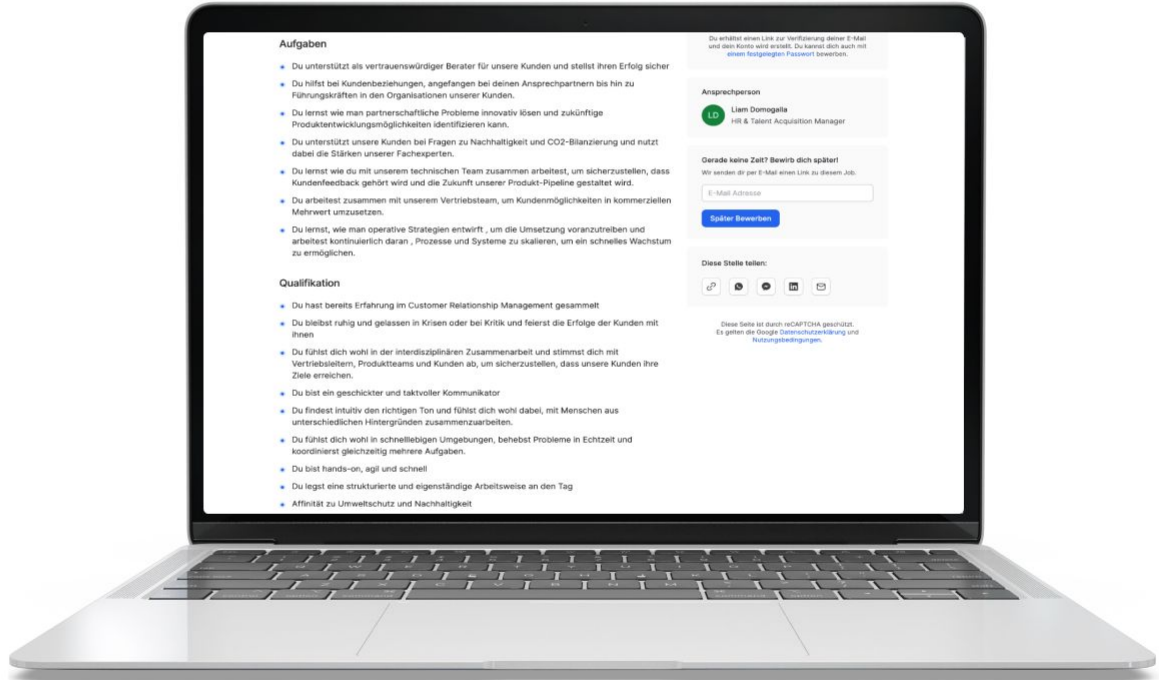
Aufgaben

- Du unterstützt als vertrauenswürdiger Berater für unsere Kunden und stellst ihren Erfolg sicher
- Du hilfst bei Kundenbeziehungen, angefangen bei deinen Ansprechpartnern bis hin zu Führungskräften in den Organisationen unserer Kunden.
- Du lernst wie man partnerschaftliche Probleme innovativ lösen und zukünftige Produktentwicklungsmöglichkeiten identifizieren kann.
- Du unterstützt unsere Kunden bei Fragen zu Nachhaltigkeit und CO2-Bilanzierung und nutzt dabei die Stärken unserer Fachexperten.
- Du lernst wie du mit unserem technischen Team zusammen arbeitest, um sicherzustellen, dass Kundenfeedback gehört wird und die Zukunft unserer Produkt-Pipeline gestaltet wird.
- Du arbeitest zusammen mit unserem Vertriebsteam, um Kundenmöglichkeiten in kommerziellen Mehrwert umzusetzen.
- Du lernst, wie man operative Strategien entwirft , um die Umsetzung voranzutreiben und arbeitest kontinuierlich daran , Prozesse und Systeme zu skalieren, um ein schnelles Wachstum zu ermöglichen.

Qualifikation

- Du hast bereits Erfahrung im Customer Relationship Management gesammelt
- Du bleibst ruhig und gelassen in Krisen oder bei Kritik und feierst die Erfolge der Kunden mit ihnen
- Du fühlst dich wohl in der interdisziplinären Zusammenarbeit und stimmst dich mit Vertriebsleitern, Produktteams und Kunden ab, um sicherzustellen, dass unsere Kunden ihre Ziele erreichen.
- Du bist ein geschickter und taktvoller Kommunikator
- Du findest intuitiv den richtigen Ton und fühlst dich wohl dabei, mit Menschen aus unterschiedlichen Hintergründen zusammenzuarbeiten.
- Du fühlst dich wohl in schnelllebigen Umgebungen, behebst Probleme in Echtzeit und koordinierst gleichzeitig mehrere Aufgaben.
- Du bist hands-on, agil und schnell
- Du legst eine strukturierte und eigenständige Arbeitsweise an den Tag
- Affinität zu Umweltschutz und Nachhaltigkeit

Du erhältst einen Link zur Verifizierung deiner E-Mail und dein Konto wird erstellt. Du kannst dich auch mit einem festgelegten Passwort bewerben.

Ansprechperson

LD Liam Domogalla
HR & Talent Acquisition Manager

Gerade keine Zeit? Bewirb dich später!
Wir senden dir per E-Mail einen Link zu diesem Job.

E-Mail Adresse

Später Bewerben

Diese Stelle teilen:

Diese Seite ist durch reCAPTCHA geschützt. Es gelten die Google Datenschutzerklärung und Nutzungsbedingungen.